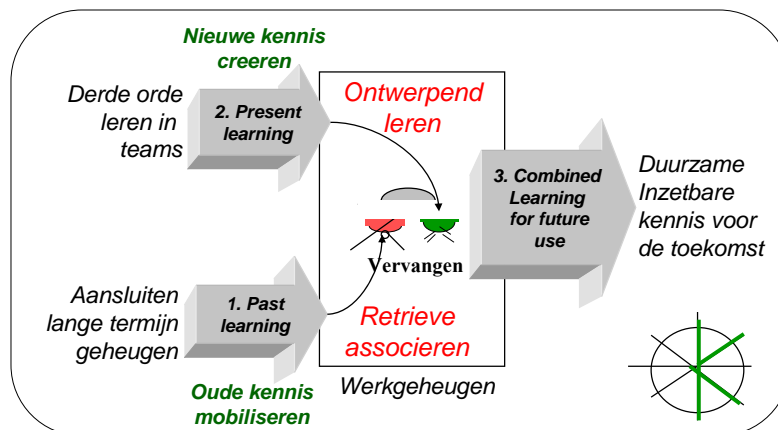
Nieuwe kennis creeren

Derde orde leren in teams

2. Present learning

Ontwerpend leren

3. Combined Learning for future use

Duurzame Inzetbare kennis voor de toekomst

Vervangen

Aansluiten lange termijn geheugen

1. Past learning

Retrieve associeren

Oude kennis mobiliseren

Werkgeheugen